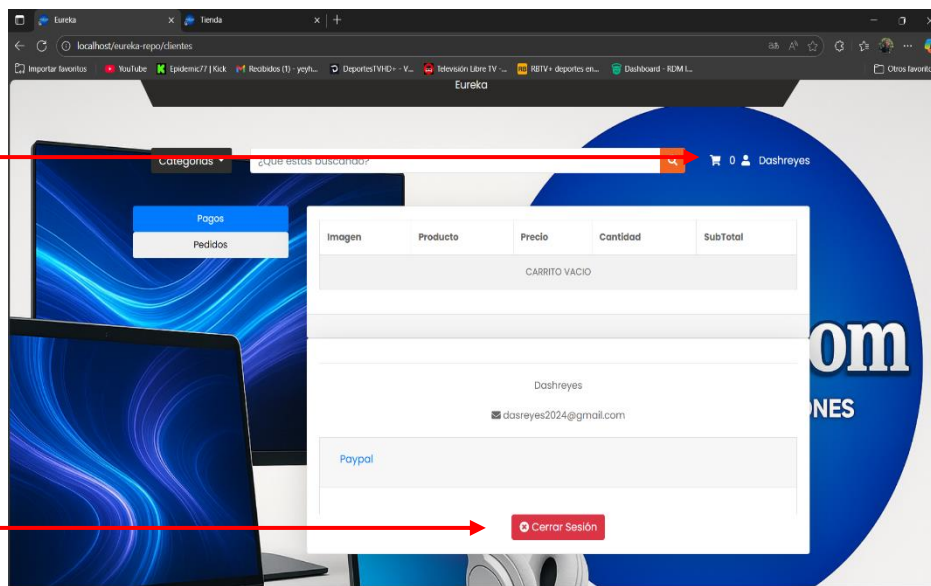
Eureka
Tienda
localhost/eureka-repo/clientes
Importar favoritos
YouTube
Epidemic77 | Kick
Recibidos (1) - yeyh...
DeportesTVHD+ - V...
Televisión Libre TV -...
RBTV+ deportes en...
Dashboard - RDM I...
Otros favoritos

Eureka

Categorías
¿Qué estás buscando?
0 Dashreyes

Pagos
Pedidos

| Imagen | Producto | Precio | Cantidad | SubTotal |
|---|---|---|---|---|
| CARRITO VACIO | | | | |

om
NES

Dashreyes
dasreyes2024@gmail.com

Paypal

Cerrar Sesión